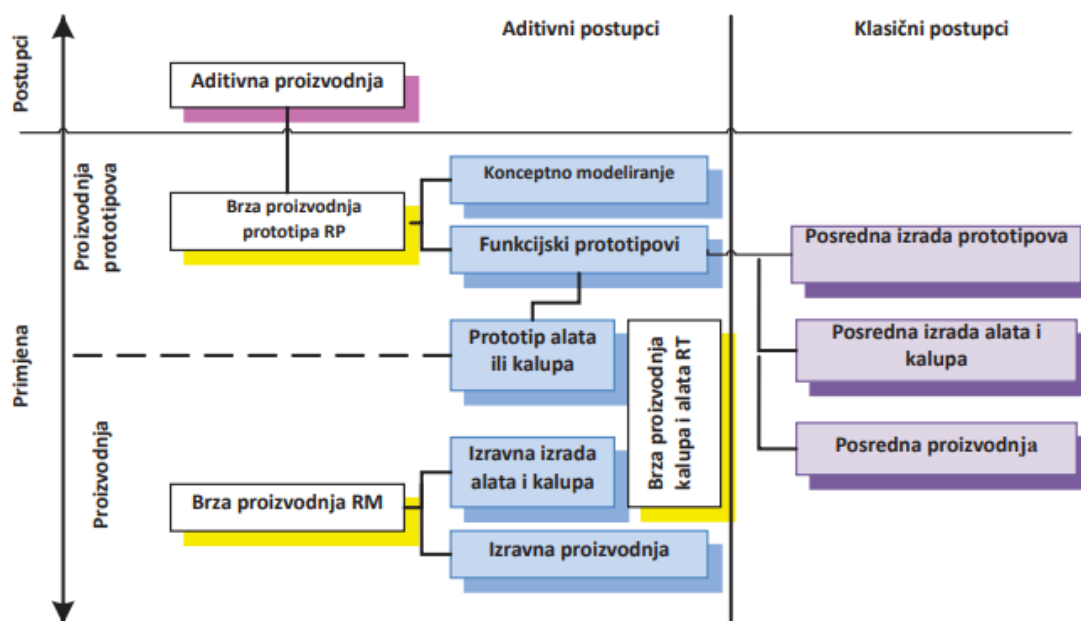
Aditivni postupci

Klasični postupci

Postupci

Aditivna proizvodnja

Proizvodnja prototipova

Brza proizvodnja prototipa RP

Konceptno modeliranje

Funkcijski prototipovi

Posredna izrada prototipova

Primjena

Prototip alata ili kalupa

Brza proizvodnja kalupa i alata RT

Posredna izrada alata i kalupa

Posredna proizvodnja

Proizvodnja

Izravna izrada alata i kalupa

Brza proizvodnja RM

Izravna proizvodnja